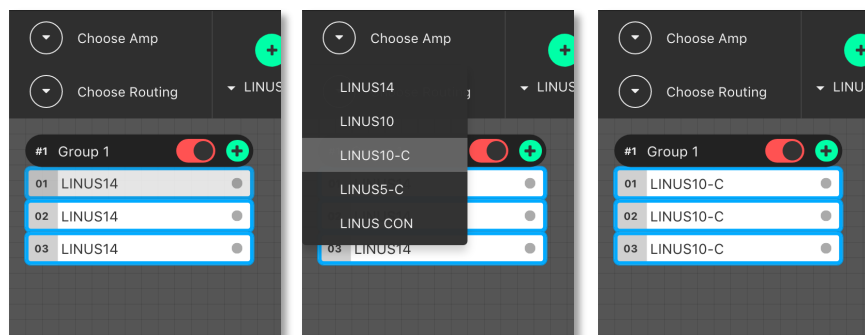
Choose Amp

Choose Routing

LINUS

#1 Group 1

01 LINUS14

02 LINUS14

03 LINUS14

Choose Amp

LINUS

LINUS14

LINUS10

LINUS10-C

LINUS5-C

LINUS CON

03 LINUS14

Choose Amp

Choose Routing

LINU

#1 Group 1

01 LINUS10-C

02 LINUS10-C

03 LINUS10-C